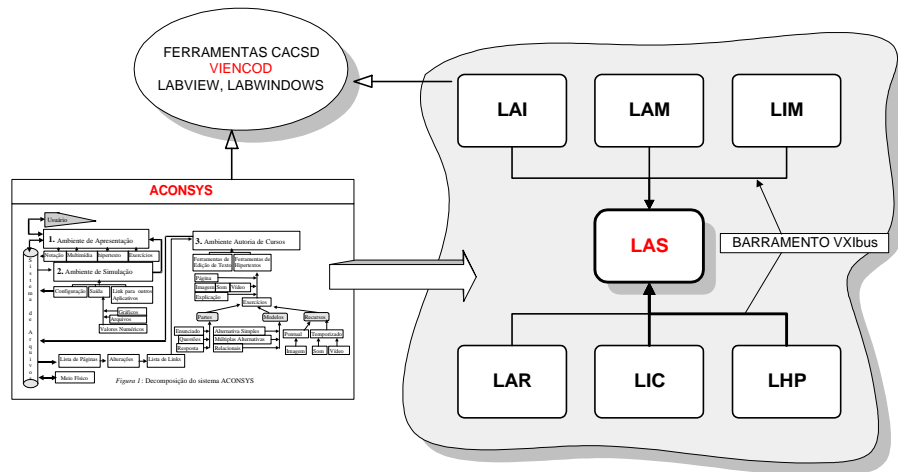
FERRAMENTAS CACSD
VIENCOD
LABVIEW, LABWINDOWS

ACONSYS

Usuário

1. Ambiente de Apresentação

Notação Multimídia Hipertexto Exercícios

2. Ambiente de Simulação

Configuração Saída Link para outros Aplicativos

Gráficos
Arquivos
Valores Numéricos

Sistema de Arquivo

3. Ambiente Autoria de Cursos

Ferramentas de Edição de Texto
Ferramentas de Hipertextos

Página
Imagem Som Vídeo
Explicação

Exercícios

Partes
Modelos
Recursos

Enunciado
Questões
Respostas

Alternativa Simples
Múltiplas Alternativas
Relacional

Formal
Temporizado

Imagem Som Vídeo

Lista de Páginas
Alterações
Lista de Links

Meio Físico

Figura 1: Decomposição do sistema ACONSYS

LAI
LAM
LIM

LAS

BARRAMENTO VXIbus

LAR
LIC
LHP